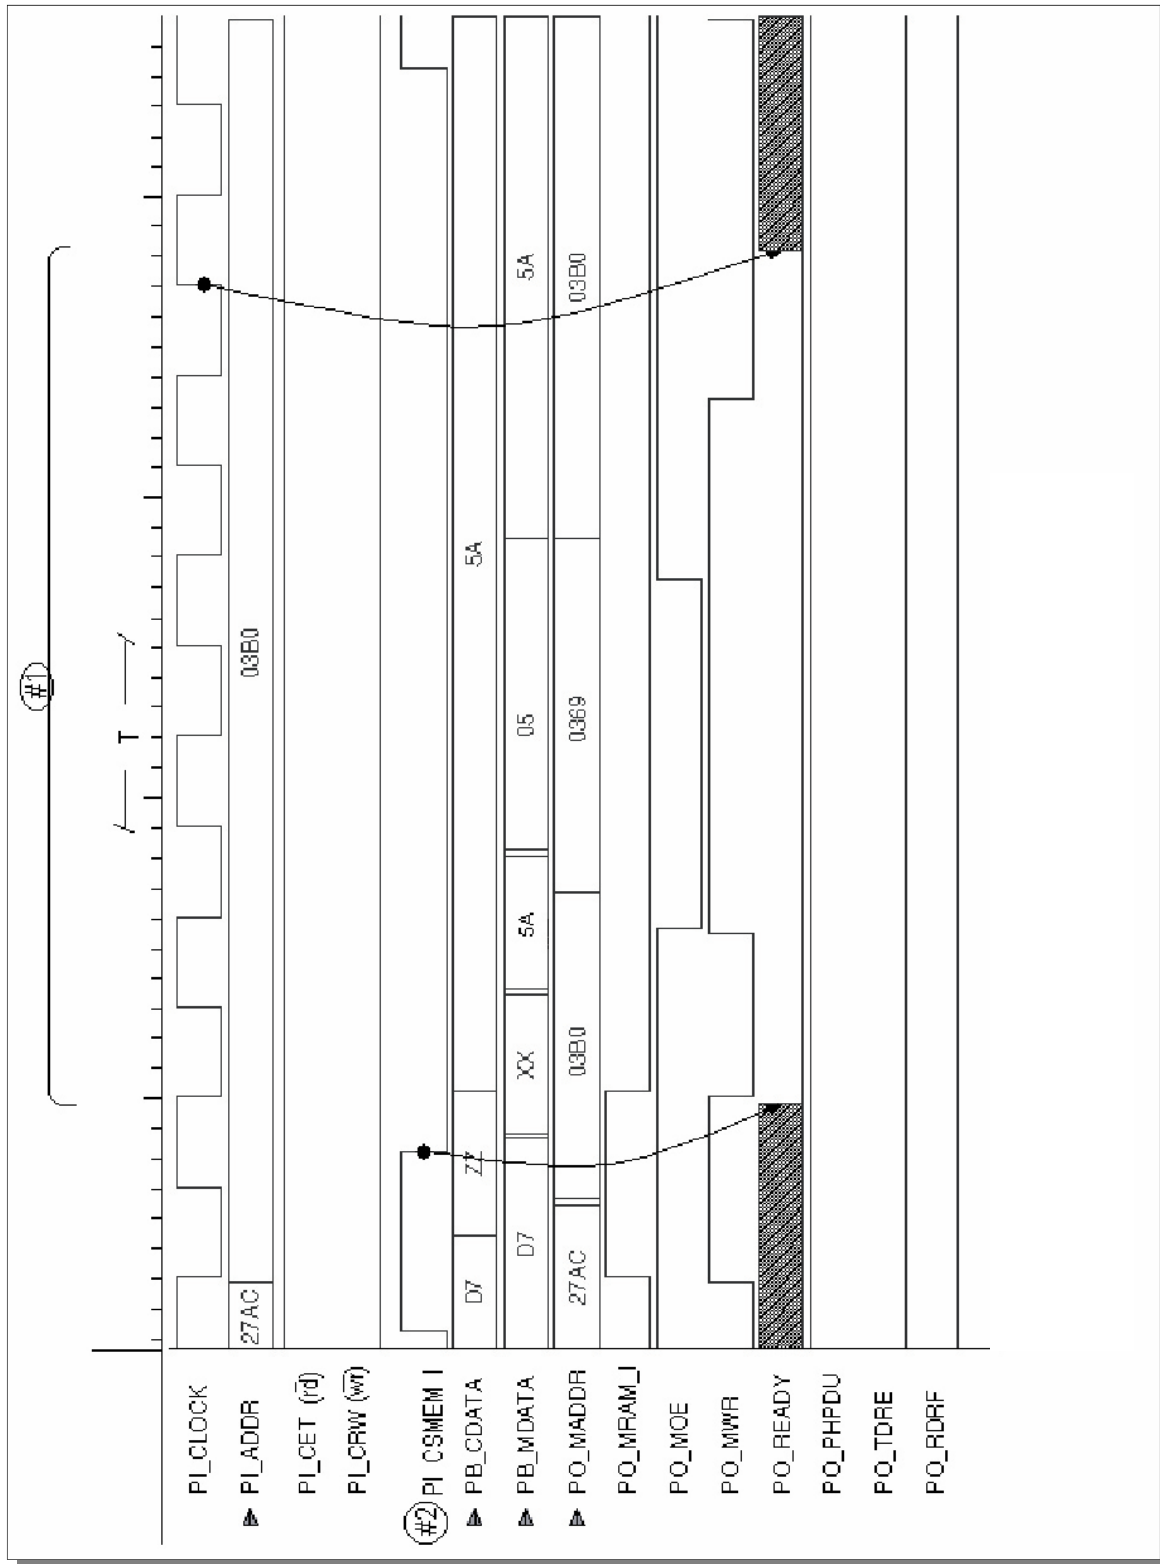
PI_CLOCK
PI_ADDR
PI_CET (rd)
PI_CRW ($\overline{wr}$)
#2 PI_CSMEM_I
PB_CDATA
PB_MDATA
PO_MADDR
PO_MRAM_I
PO_MOE
PO_MWR
PO_READY
PO_PHPDU
PO_TDRE
PO_RDRF

#1
T

27AC
03B0
D7
ZZ
5A
D7
XX
5A
05
5A
27AC
03B0
0369
03B0